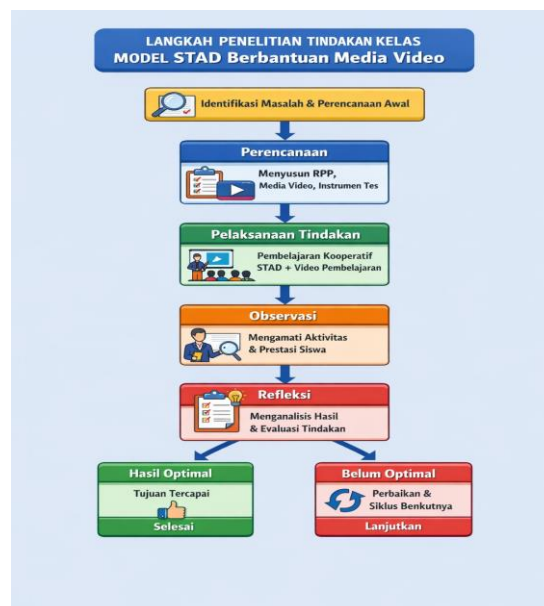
LANGKAH PENELITIAN TINDAKAN KELAS
MODEL STAD Berbantuan Media Video

Identifikasi Masalah & Perencanaan Awal

Perencanaan
Menyusun RPP, Media Video, Instrumen Tes

Pelaksanaan Tindakan
Pembelajaran Kooperatif STAD + Video Pembelajaran

Observasi
Mengamati Aktivitas & Prestasi Siswa

Refleksi
Menganalisis Hasil & Evaluasi Tindakan

Hasil Optimal
Tujuan Tercapai
Selesai

Belum Optimal
Perbaikan & Siklus Benkutnya
Lanjutkan